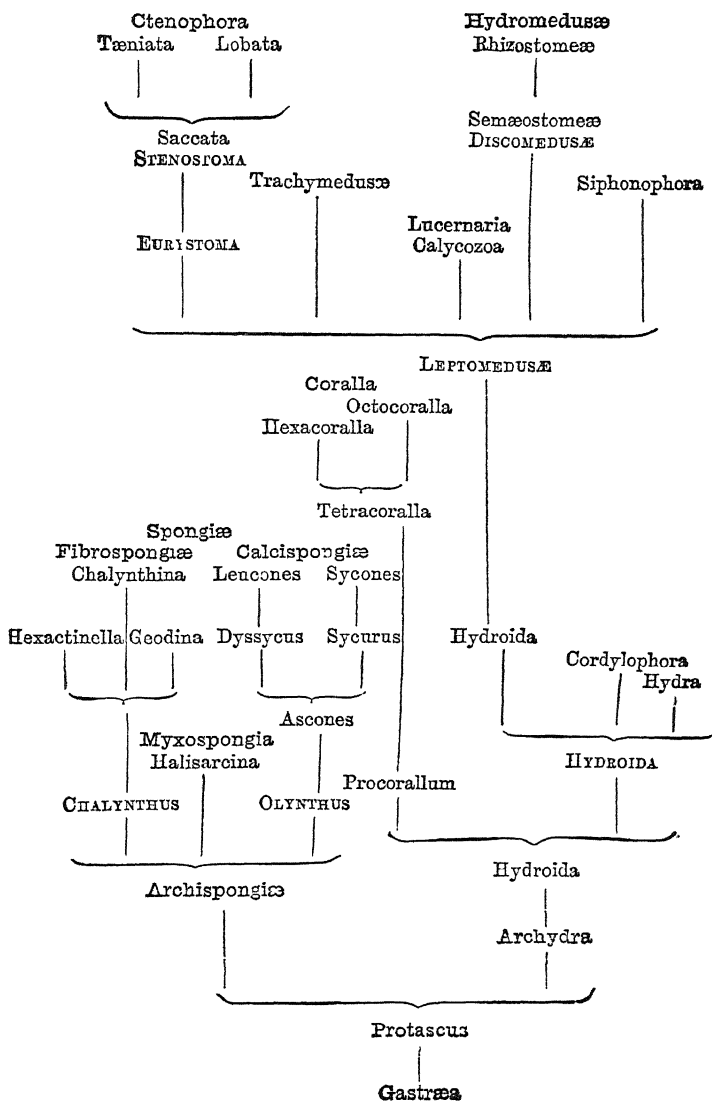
Ctenophora
Tæniata Lobata

Hydromedusæ
Rhizostomeæ

Semæostomeæ
DISCOMEDUSÆ

Saccata
STENOSTOMA

Trachymedusæ

Siphonophora

EURYSTOMA

Lucernaria
Calycozoa

LEPTOMEDUSÆ

Coralla
Octocoralla
Hexacoralla

Tetracoralla

Spongiæ
Fibrospongiæ
Chalynthina

Calcispongiæ
Leucones Sycones

Hexactinella Geodina

Dyssycus Sycurus

Hydroida

Cordylophora
Hydra

Ascones

Myxospongia
Halisarcina

HYDROIDA

Procorallum

CHALYNTHUS

OLYNTHUS

Archispongiæ

Hydroida

Archydra

Protascus

Gastræa